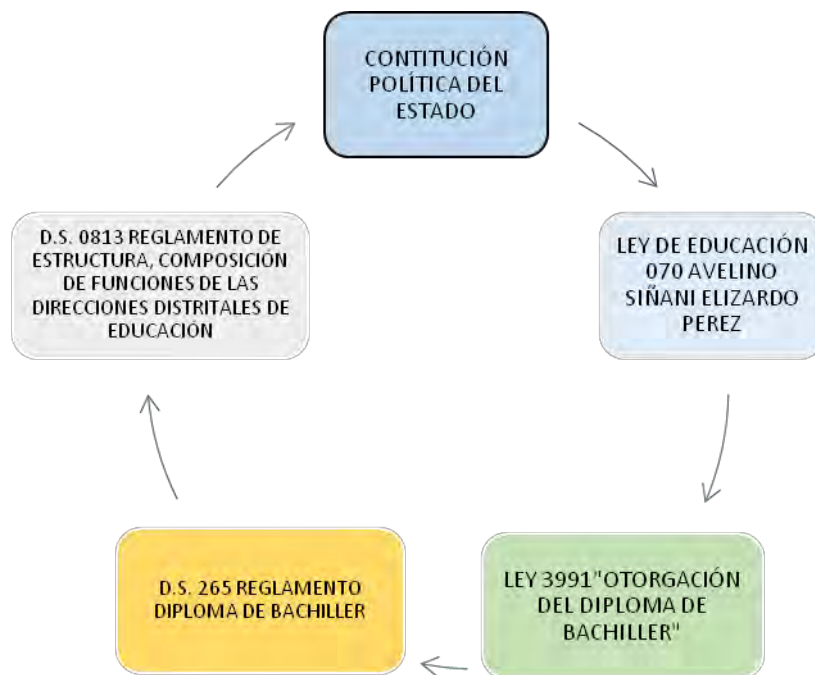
CONTITUCIÓN POLÍTICA DEL ESTADO

LEY DE EDUCACIÓN 070 AVELINO SIÑANI ELIZARDO PEREZ

LEY 3991"OTORGACIÓN DEL DIPLOMA DE BACHILLER"

D.S. 265 REGLAMENTO DIPLOMA DE BACHILLER

D.S. 0813 REGLAMENTO DE ESTRUCTURA, COMPOSICIÓN DE FUNCIONES DE LAS DIRECCIONES DISTRITALES DE EDUCACIÓN